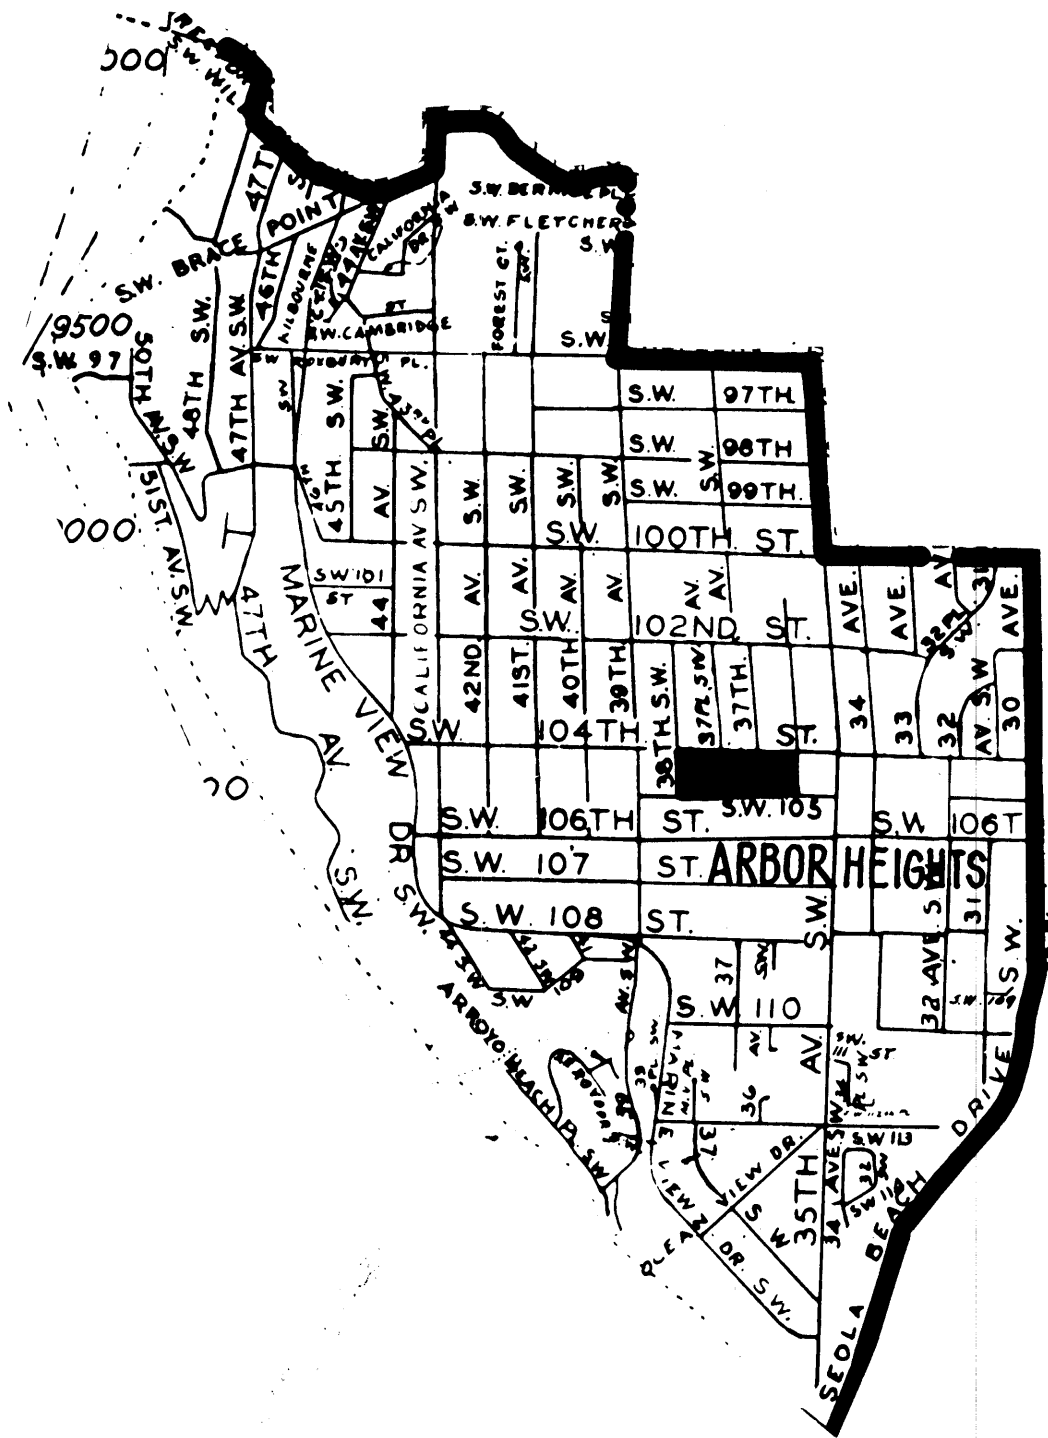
S.W. WIL
500
47T
POINT
45TH
S.W. BRACE
S.W. BERNICE PL
S.W. FLETCHER
S.W.
FOREST CT.
S.W. CAMBRIDGE
CALIFORNIA
9500
S.W. 97
50TH AV. S.W.
48TH S.W.
47TH AV. S.W.
S.W. ROXBURY PL.
S.W.
S.W. 97TH
S.W. 98TH
S.W. 99TH.
45TH
AV.
S.W.
S.W.
S.W.
S.W. 100TH. ST.
51ST. AV. S.W.
000
S.W. 101 ST
44
CALIFORNIA AV S.W.
AV.
AV.
AV.
AV.
AV.
S.W.
102ND ST.
AVE.
AVE.
AVE.
AVE.
47TH
MARINE VIEW
42ND
41ST.
40TH
39TH
38TH S.W.
37 PL. S.W.
37TH.
34
33
32 PL
32
AV. S.W.
30
S.W.
104TH
ST.
AV.
S.W.
106TH
ST.
S.W. 105
S.W.
106T
S.W.
107
ST.
ARBOR HEIGHTS
DR S.W.
S.W. 108
ST.
S.W.
32 AVE. S.W.
31
S.W.
S.W. 109
S.W. 110
37
ARROYO BEACH PL. S.W.
AV.
S.W. 111 ST
36
37
35TH
34 AVE. S.W.
S.W. 113
S.W. 116
VIEW DR.
CLEAR VIEW DR. S.W.
S.W.
SEOLA BEACH DRIVE S.W.